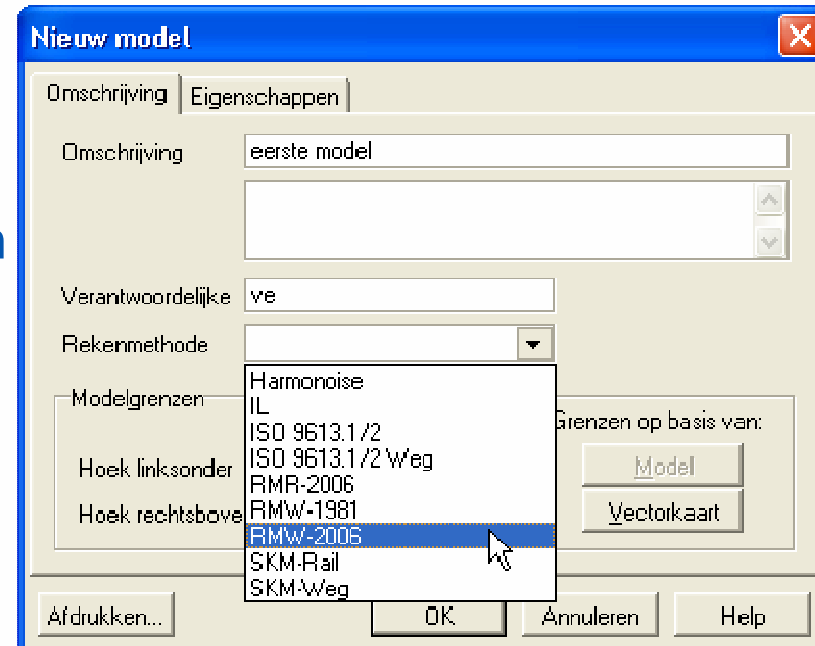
Nieuw model

Omschrijving | Eigenschappen

Omschrijving eerste model

Verantwoordelijke ve

Rekenmethode

Harmonoise
IL
ISO 9613.1/2
ISO 9613.1/2 Weg
RMR-2006
RMW-1981
RMW-2006
SKM-Rail
SKM-Weg

Modelgrenzen

Hoek linksonder

Hoek rechtsbove

Grenzen op basis van:

Model

Vectorkaart

Afdrukken...

OK

Annuleren

Help